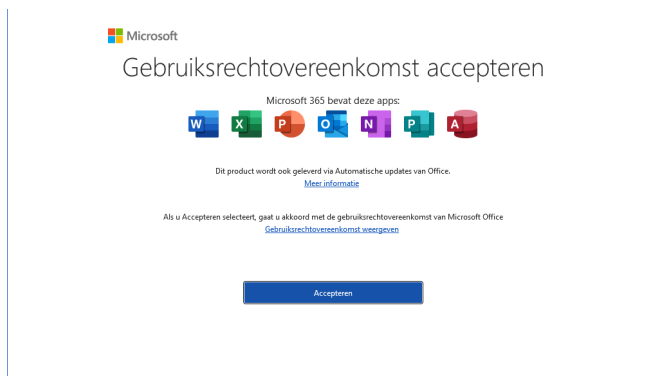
Microsoft

Gebruiksrechtovereenkomst accepteren

Microsoft 365 bevat deze apps:

W X P O N P A

Dit product wordt ook geleverd via Automatische updates van Office.
Meer informatie

Als u Accepteren selecteert, gaat u akkoord met de gebruiksrechtovereenkomst van Microsoft Office
Gebruiksrechtovereenkomst weergeven

Accepteren